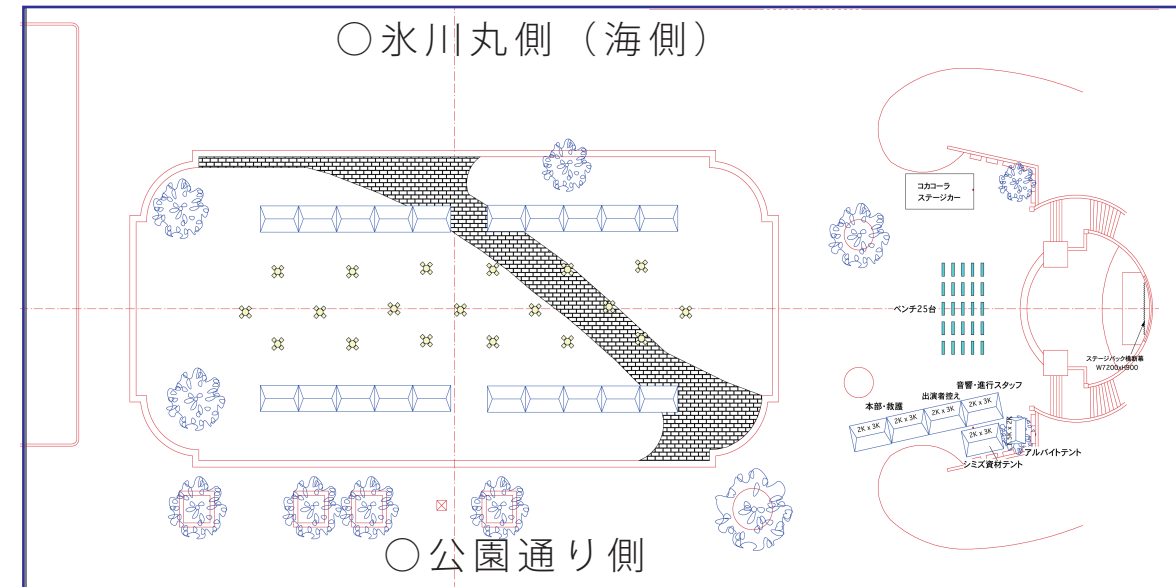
○氷川丸側（海側）

コカコーラ
ステージカー

ベンチ25台

ステージバック横断幕
W7200xH900

音響・進行スタッフ
出演者控え
本部・救護
2K x 3K
2K x 3K
2K x 3K
2K x 3K
2K x 3K
アルバイトテント
シミズ資材テント

○公園通り側